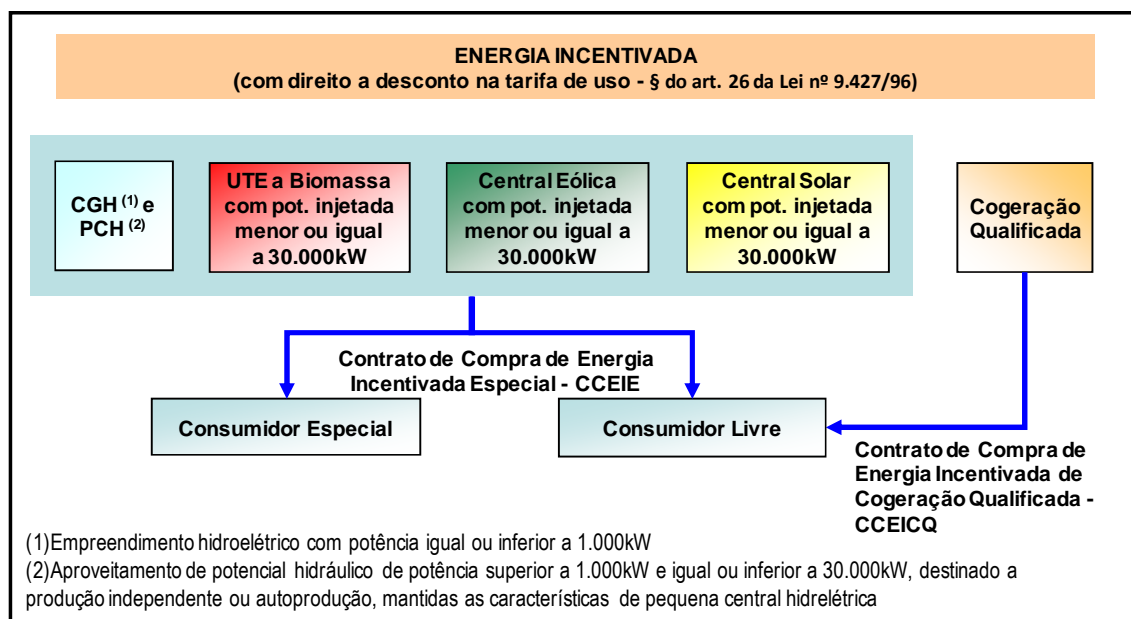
ENERGIA INCENTIVADA
(com direito a desconto na tarifa de uso - § do art. 26 da Lei nº 9.427/96)

CGH $^{(1)}$ e PCH $^{(2)}$

UTE a Biomassa com pot. injetada menor ou igual a 30.000kW

Central Eólica com pot. injetada menor ou igual a 30.000kW

Central Solar com pot. injetada menor ou igual a 30.000kW

Cogeração Qualificada

Contrato de Compra de Energia Incentivada Especial - CCEIE

Consumidor Especial

Consumidor Livre

Contrato de Compra de Energia Incentivada de Cogeração Qualificada - CCEICQ

(1)Empreendimento hidroelétrico com potência igual ou inferior a 1.000kW
(2)Aproveitamento de potencial hidráulico de potência superior a 1.000kW e igual ou inferior a 30.000kW, destinado a produção independente ou autoprodução, mantidas as características de pequena central hidrelétrica